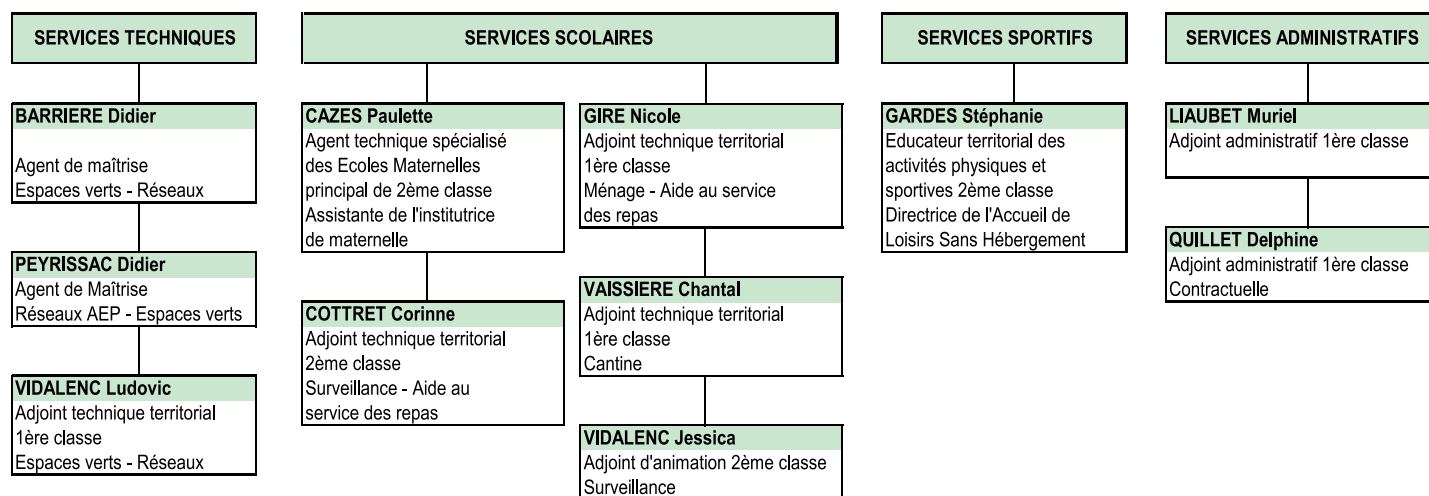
SERVICES TECHNIQUES

BARRIERE Didier
Agent de maîtrise
Espaces verts - Réseaux

PEYRISSAC Didier
Agent de Maîtrise
Réseaux AEP - Espaces verts

VIDALENC Ludovic
Adjoint technique territorial
1ère classe
Espaces verts - Réseaux

SERVICES SCOLAIRES

CAZES Paulette
Agent technique spécialisé
des Ecoles Maternelles
principal de 2ème classe
Assistante de l'institutrice
de maternelle

COTTRET Corinne
Adjoint technique territorial
2ème classe
Surveillance - Aide au
service des repas

GIRE Nicole
Adjoint technique territorial
1ère classe
Ménage - Aide au service
des repas

VAISSIERE Chantal
Adjoint technique territorial
1ère classe
Cantine

VIDALENC Jessica
Adjoint d'animation 2ème classe
Surveillance

SERVICES SPORTIFS

GARDES Stéphanie
Educateur territorial des
activités physiques et
sportives 2ème classe
Directrice de l'Accueil de
Loisirs Sans Hébergement

SERVICES ADMINISTRATIFS

LIAUBET Muriel
Adjoint administratif 1ère classe

QUILLET Delphine
Adjoint administratif 1ère classe
Contractuelle